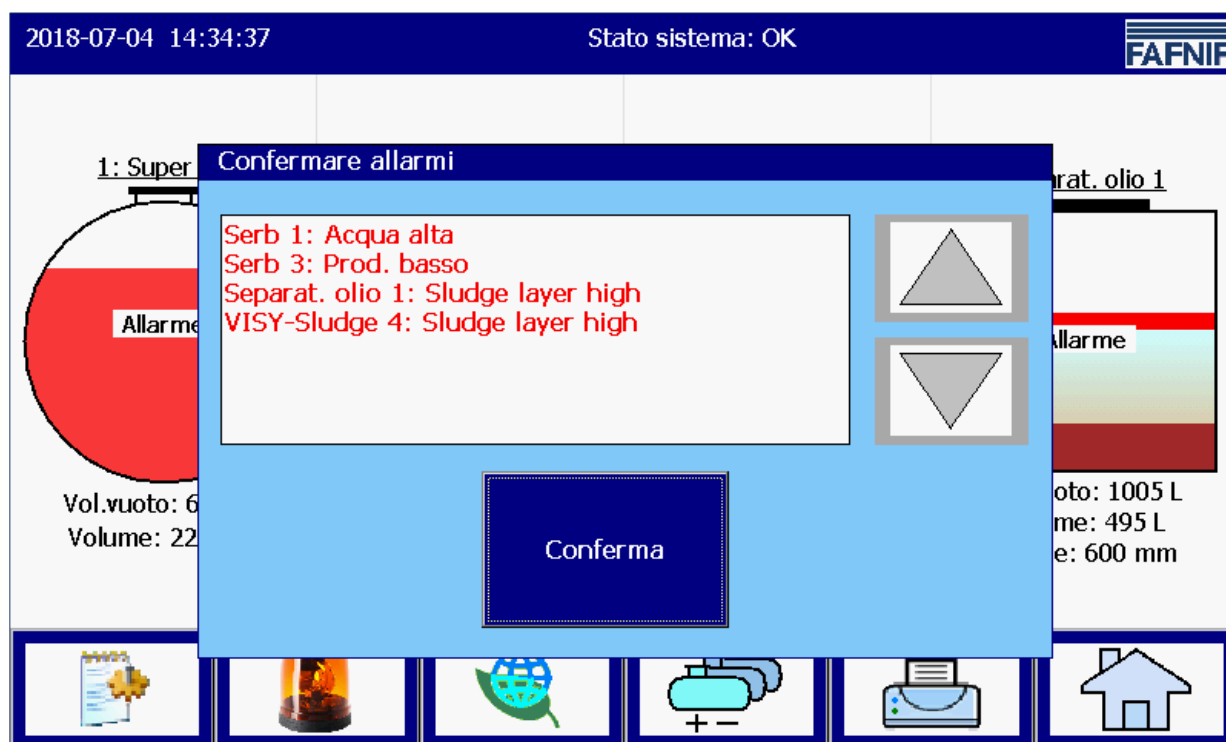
2018-07-04 14:34:37

Stato sistema: OK

FAFNIR

1: Super

Allarme

Vol.vuoto: 6

Volume: 22

Confermare allarmi

Serb 1: Acqua alta
Serb 3: Prod. basso
Separat. olio 1: Sludge layer high
VISY-Sludge 4: Sludge layer high

Conferma

arat. olio 1

Allarme

oto: 1005 L
me: 495 L
e: 600 mm

+ −